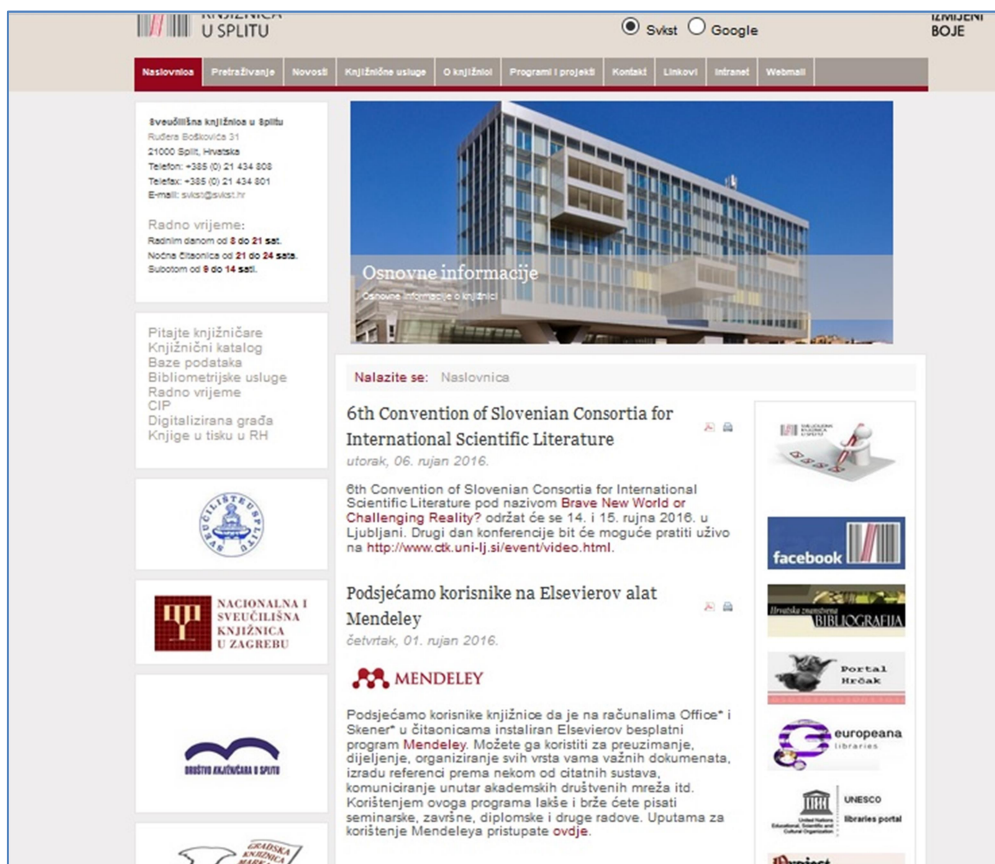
KNJIŽNICA U SPLITU

Svkst Google

IZMIJENI BOJE

Naslovnica | Pretraživanje | Novosti | Knjižnične usluge | O knjižnici | Programi i projekti | Kontakt | Linkovi | Intranet | Webmail

Sveučilišna knjižnica u Splitu
Ruđera Boškovića 31
21000 Split, Hrvatska
Telefon: +385 (0) 21 434 808
Telefax: +385 (0) 21 434 801
E-mail: svkst@svkst.hr

Radno vrijeme:
Radnim danom od 8 do 21 sat.
Noćna čitaonica od 21 do 24 sata.
Subotom od 9 do 14 sati.

Pitajte knjižničare
Knjižnični katalog
Baze podataka
Bibliometrijske usluge
Radno vrijeme
CIP
Digitalizirana građa
Knjige u tisku u RH

SVEUČILIŠTE U SPLITU

NACIONALNA I SVEUČILIŠNA KNJIŽNICA U ZAGREBU

DRUŠTVO KNJIŽNIČARA U SPLITU

GRADSKA KNJIŽNICA MARKA MARULIĆA

Osnovne informacije
Osnovne informacije o knjižnici

Nalazite se: Naslovnica

6th Convention of Slovenian Consortia for International Scientific Literature
utorak, 06. rujan 2016.

6th Convention of Slovenian Consortia for International Scientific Literature pod nazivom Brave New World or Challenging Reality? održat će se 14. i 15. rujna 2016. u Ljubljani. Drugi dan konferencije bit će moguće pratiti uživo na http://www.ctk.uni-lj.si/event/video.html.

Podsjećamo korisnike na Elsevierov alat Mendeley
četvrtak, 01. rujan 2016.

MENDELEY

Podsjećamo korisnike knjižnice da je na računalima Office* i Skener* u čitaonicama instaliran Elsevierov besplatni program Mendeley. Možete ga koristiti za preuzimanje, dijeljenje, organiziranje svih vrsta vama važnih dokumenata, izradu referenci prema nekom od citatnih sustava, komuniciranje unutar akademskih društvenih mreža itd. Korištenjem ovoga programa lakše i brže ćete pisati seminarske, završne, diplomske i druge radove. Uputama za korištenje Mendeleya pristupate ovdje.

SVEUČILIŠNA KNJIŽNICA U SPLITU

facebook

Hrvatska znanstvena BIBLIOGRAFIJA

Portal Hrčak

europeana libraries

UNESCO libraries portal
United Nations Educational, Scientific and Cultural Organization

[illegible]